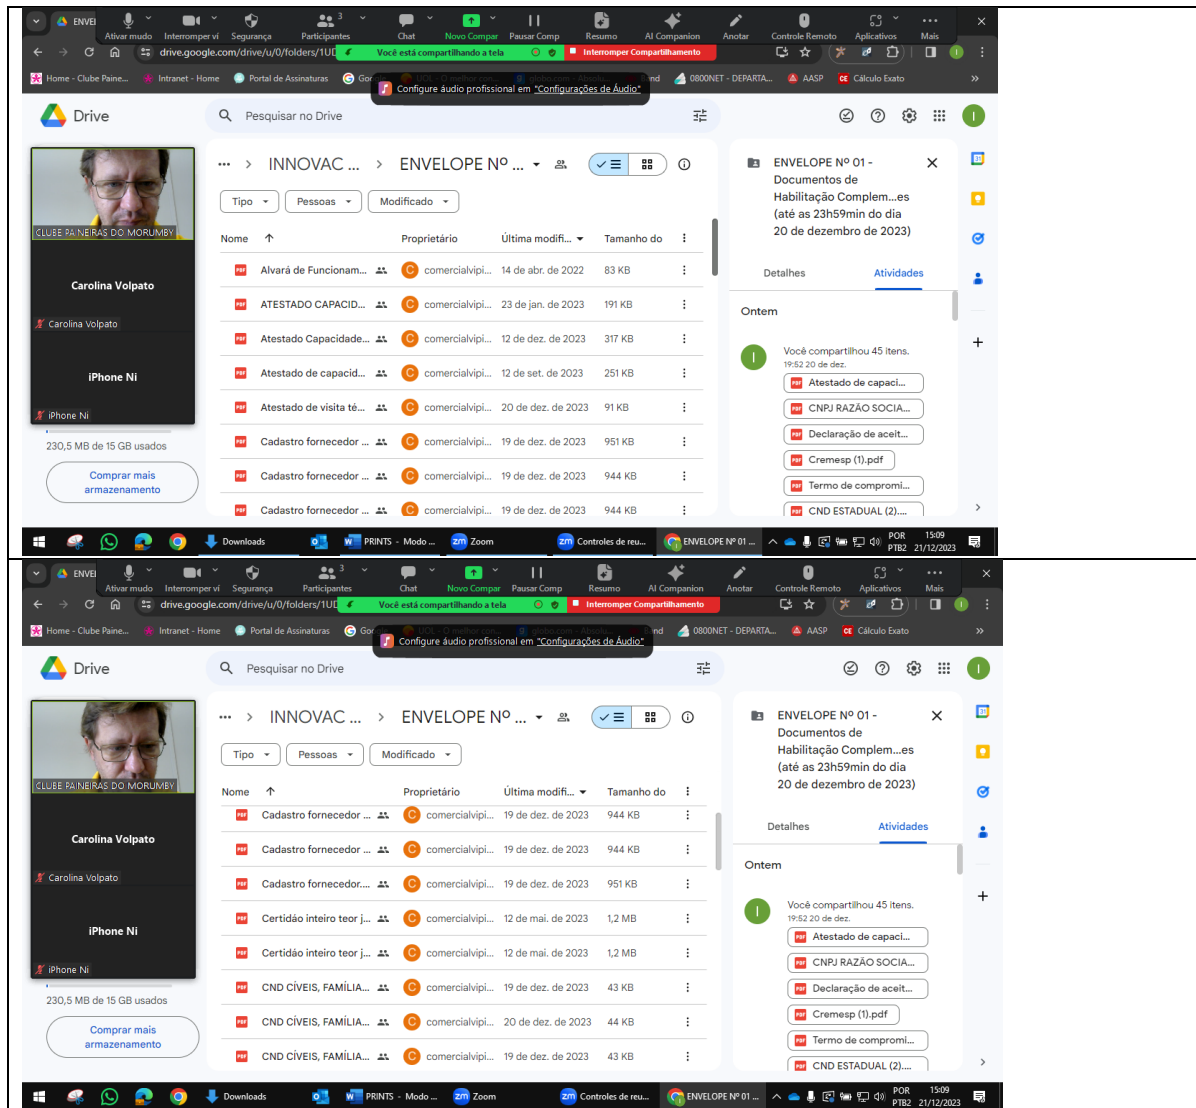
ENVEL Ativar mudo Interromper ví Segurança Participantes 3 Chat Novo Compar Pausar Comp Resumo AI Companion Anotar Controle Remoto Aplicativos Mais

drive.google.com/drive/u/0/folders/1UD Você está compartilhando a tela Interromper Compartilhamento

Home - Clube Paine... Intranet - Home Portal de Assinaturas Go UOL - O melhor con... globo.com - Absolu... nd 0800NET - DEPARTA... AASP Cálculo Exato

Configure áudio profissional em "Configurações de Áudio"

Drive

Pesquisar no Drive

CLUBE PAINEIRAS DO MORUMBY

Carolina Volpato

Carolina Volpato

iPhone Ni

iPhone Ni

230,5 MB de 15 GB usados

Comprar mais armazenamento

... > INNOVAC ... > ENVELOPE Nº ...

Tipo Pessoas Modificado

| Nome | Proprietário | Última modifi... | Tamanho do |
|---|---|---|---|
| Alvará de Funcionam... | comercialvipi... | 14 de abr. de 2022 | 83 KB |
| ATESTADO CAPACID... | comercialvipi... | 23 de jan. de 2023 | 191 KB |
| Atestado Capacidade... | comercialvipi... | 12 de dez. de 2023 | 317 KB |
| Atestado de capacid... | comercialvipi... | 12 de set. de 2023 | 251 KB |
| Atestado de visita té... | comercialvipi... | 20 de dez. de 2023 | 91 KB |
| Cadastro fornecedor ... | comercialvipi... | 19 de dez. de 2023 | 951 KB |
| Cadastro fornecedor ... | comercialvipi... | 19 de dez. de 2023 | 944 KB |
| Cadastro fornecedor ... | comercialvipi... | 19 de dez. de 2023 | 944 KB |

ENVELOPE Nº 01 - Documentos de Habilitação Complem...es (até as 23h59min do dia 20 de dezembro de 2023)

Detalhes Atividades

Ontem

Você compartilhou 45 itens.
19:52 20 de dez.

Atestado de capaci...
CNPJ RAZÃO SOCIA...
Declaração de aceit...
Cremesp (1).pdf
Termo de compromi...
CND ESTADUAL (2)....

Downloads PRINTS - Modo ... Zoom Controles de reu... ENVELOPE Nº 01 ... POR PTB2 15:09 21/12/2023

ENVEL Ativar mudo Interromper ví Segurança Participantes 3 Chat Novo Compar Pausar Comp Resumo AI Companion Anotar Controle Remoto Aplicativos Mais

drive.google.com/drive/u/0/folders/1UD Você está compartilhando a tela Interromper Compartilhamento

Home - Clube Paine... Intranet - Home Portal de Assinaturas Go UOL - O melhor con... globo.com - Absolu... nd 0800NET - DEPARTA... AASP Cálculo Exato

Configure áudio profissional em "Configurações de Áudio"

Drive

Pesquisar no Drive

CLUBE PAINEIRAS DO MORUMBY

Carolina Volpato

Carolina Volpato

iPhone Ni

iPhone Ni

230,5 MB de 15 GB usados

Comprar mais armazenamento

... > INNOVAC ... > ENVELOPE Nº ...

Tipo Pessoas Modificado

| Nome | Proprietário | Última modifi... | Tamanho do |
|---|---|---|---|
| Cadastro fornecedor ... | comercialvipi... | 19 de dez. de 2023 | 944 KB |
| Cadastro fornecedor ... | comercialvipi... | 19 de dez. de 2023 | 944 KB |
| Cadastro fornecedor.... | comercialvipi... | 19 de dez. de 2023 | 951 KB |
| Certidão inteiro teor j... | comercialvipi... | 12 de mai. de 2023 | 1,2 MB |
| Certidão inteiro teor j... | comercialvipi... | 12 de mai. de 2023 | 1,2 MB |
| CND CÍVEIS, FAMÍLIA... | comercialvipi... | 19 de dez. de 2023 | 43 KB |
| CND CÍVEIS, FAMÍLIA... | comercialvipi... | 20 de dez. de 2023 | 44 KB |
| CND CÍVEIS, FAMÍLIA... | comercialvipi... | 19 de dez. de 2023 | 43 KB |

ENVELOPE Nº 01 - Documentos de Habilitação Complem...es (até as 23h59min do dia 20 de dezembro de 2023)

Detalhes Atividades

Ontem

Você compartilhou 45 itens.
19:52 20 de dez.

Atestado de capaci...
CNPJ RAZÃO SOCIA...
Declaração de aceit...
Cremesp (1).pdf
Termo de compromi...
CND ESTADUAL (2)....

Downloads PRINTS - Modo ... Zoom Controles de reu... ENVELOPE Nº 01 ... POR PTB2 15:09 21/12/2023